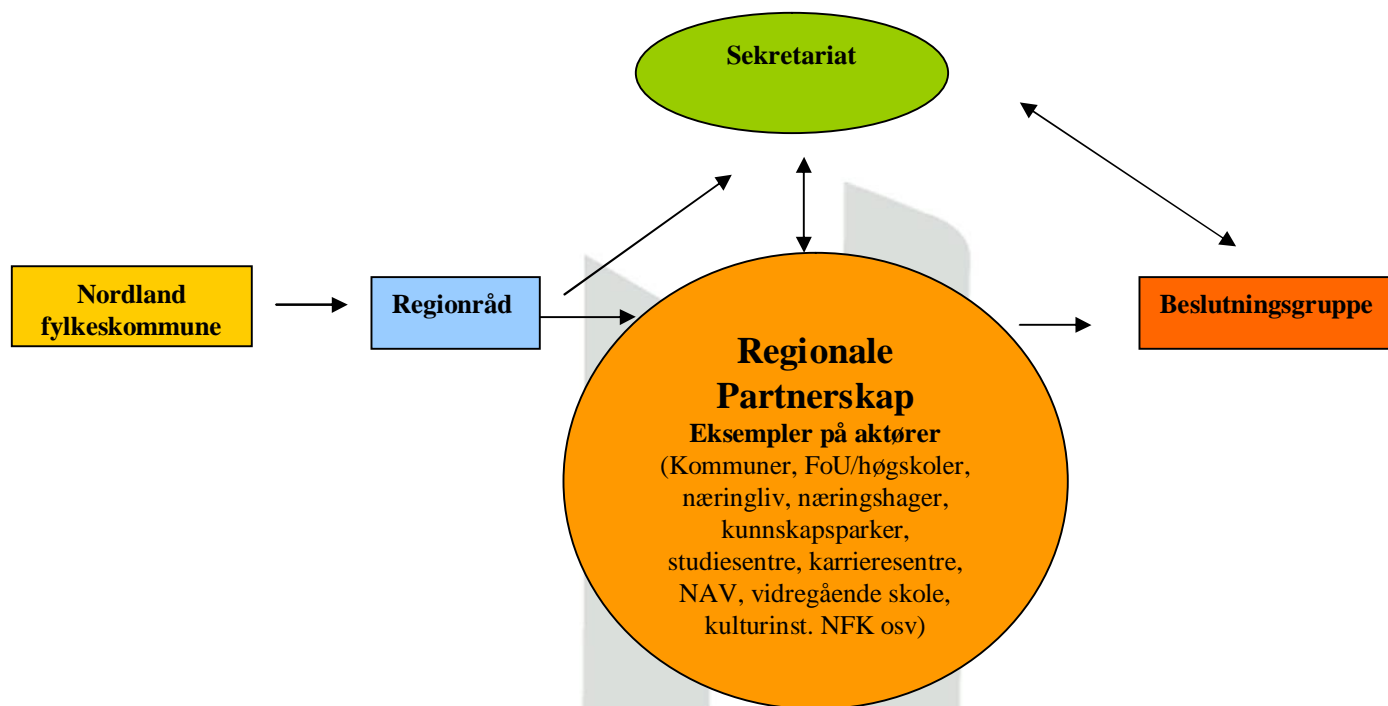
Sekretariat

Nordland fylkeskommune

Regionråd

Beslutningsgruppe

Regionale Partnerskap
Eksempler på aktører
(Kommuner, FoU/høgskoler, næringliv, næringshager, kunnskapsparker, studiesentre, karrieresentre, NAV, vidregående skole, kulturinst. NFK osv)